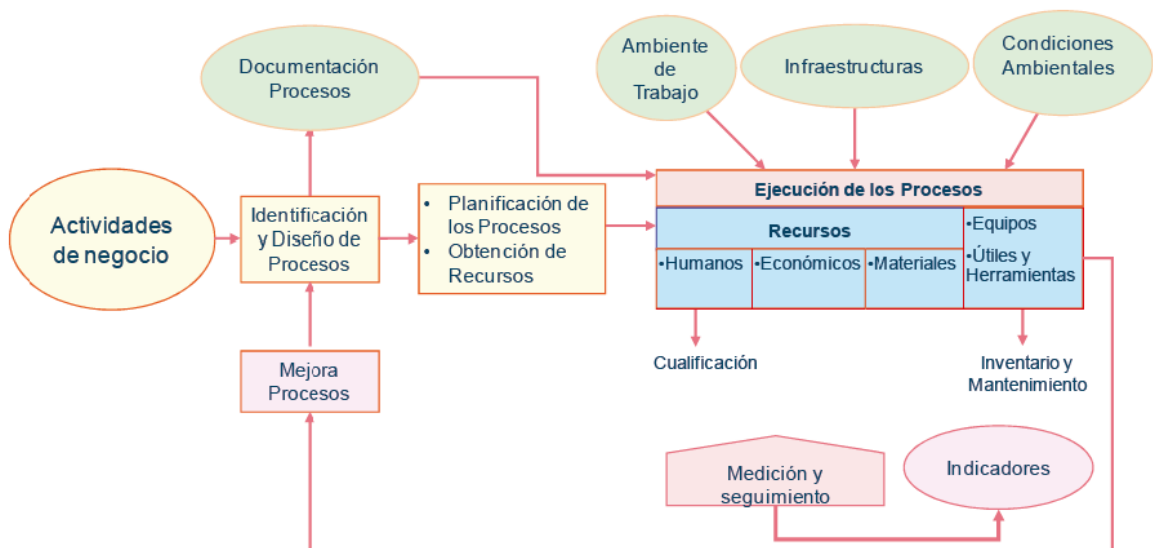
Documentación Procesos

Ambiente de Trabajo

Infraestructuras

Condiciones Ambientales

Actividades de negocio

Identificación y Diseño de Procesos

• Planificación de los Procesos
• Obtención de Recursos

Ejecución de los Procesos

Recursos

•Humanos

•Económicos

•Materiales

•Equipos
•Útiles y Herramientas

Cualificación

Inventario y Mantenimiento

Mejora Procesos

Medición y seguimiento

Indicadores